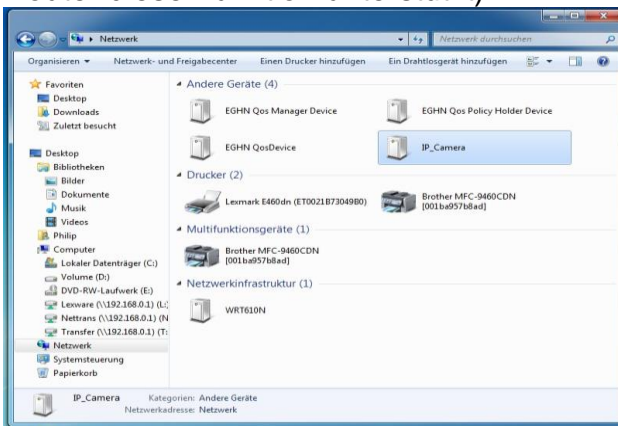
Netzwerk
Netzwerk durchsuchen
Organisieren ▾ Netzwerk- und Freigabecenter Einen Drucker hinzufügen Ein Drahtlosgerät hinzufügen

Favoriten
Desktop
Downloads
Zuletzt besucht

Desktop
Bibliotheken
Bilder
Dokumente
Musik
Videos
Philip
Computer
Lokaler Datenträger (C:)
Volume (D:)
DVD-RW-Laufwerk (E:)
Lexware (\\192.168.0.1) (L:)
Nettrans (\\192.168.0.1) (N
Transfer (\\192.168.0.1) (T:
Netzwerk
Systemsteuerung
Papierkorb

Andere Geräte (4)
EGHN Qos Manager Device
EGHN Qos Policy Holder Device
EGHN QosDevice
IP_Camera

Drucker (2)
Lexmark E460dn (ET0021B73049B0)
Brother MFC-9460CDN [001ba957b8ad]

Multifunktionsgeräte (1)
Brother MFC-9460CDN [001ba957b8ad]

Netzwerkinfrastruktur (1)
WRT610N

IP_Camera Kategorien: Andere Geräte
Netzwerkadresse: Netzwerk